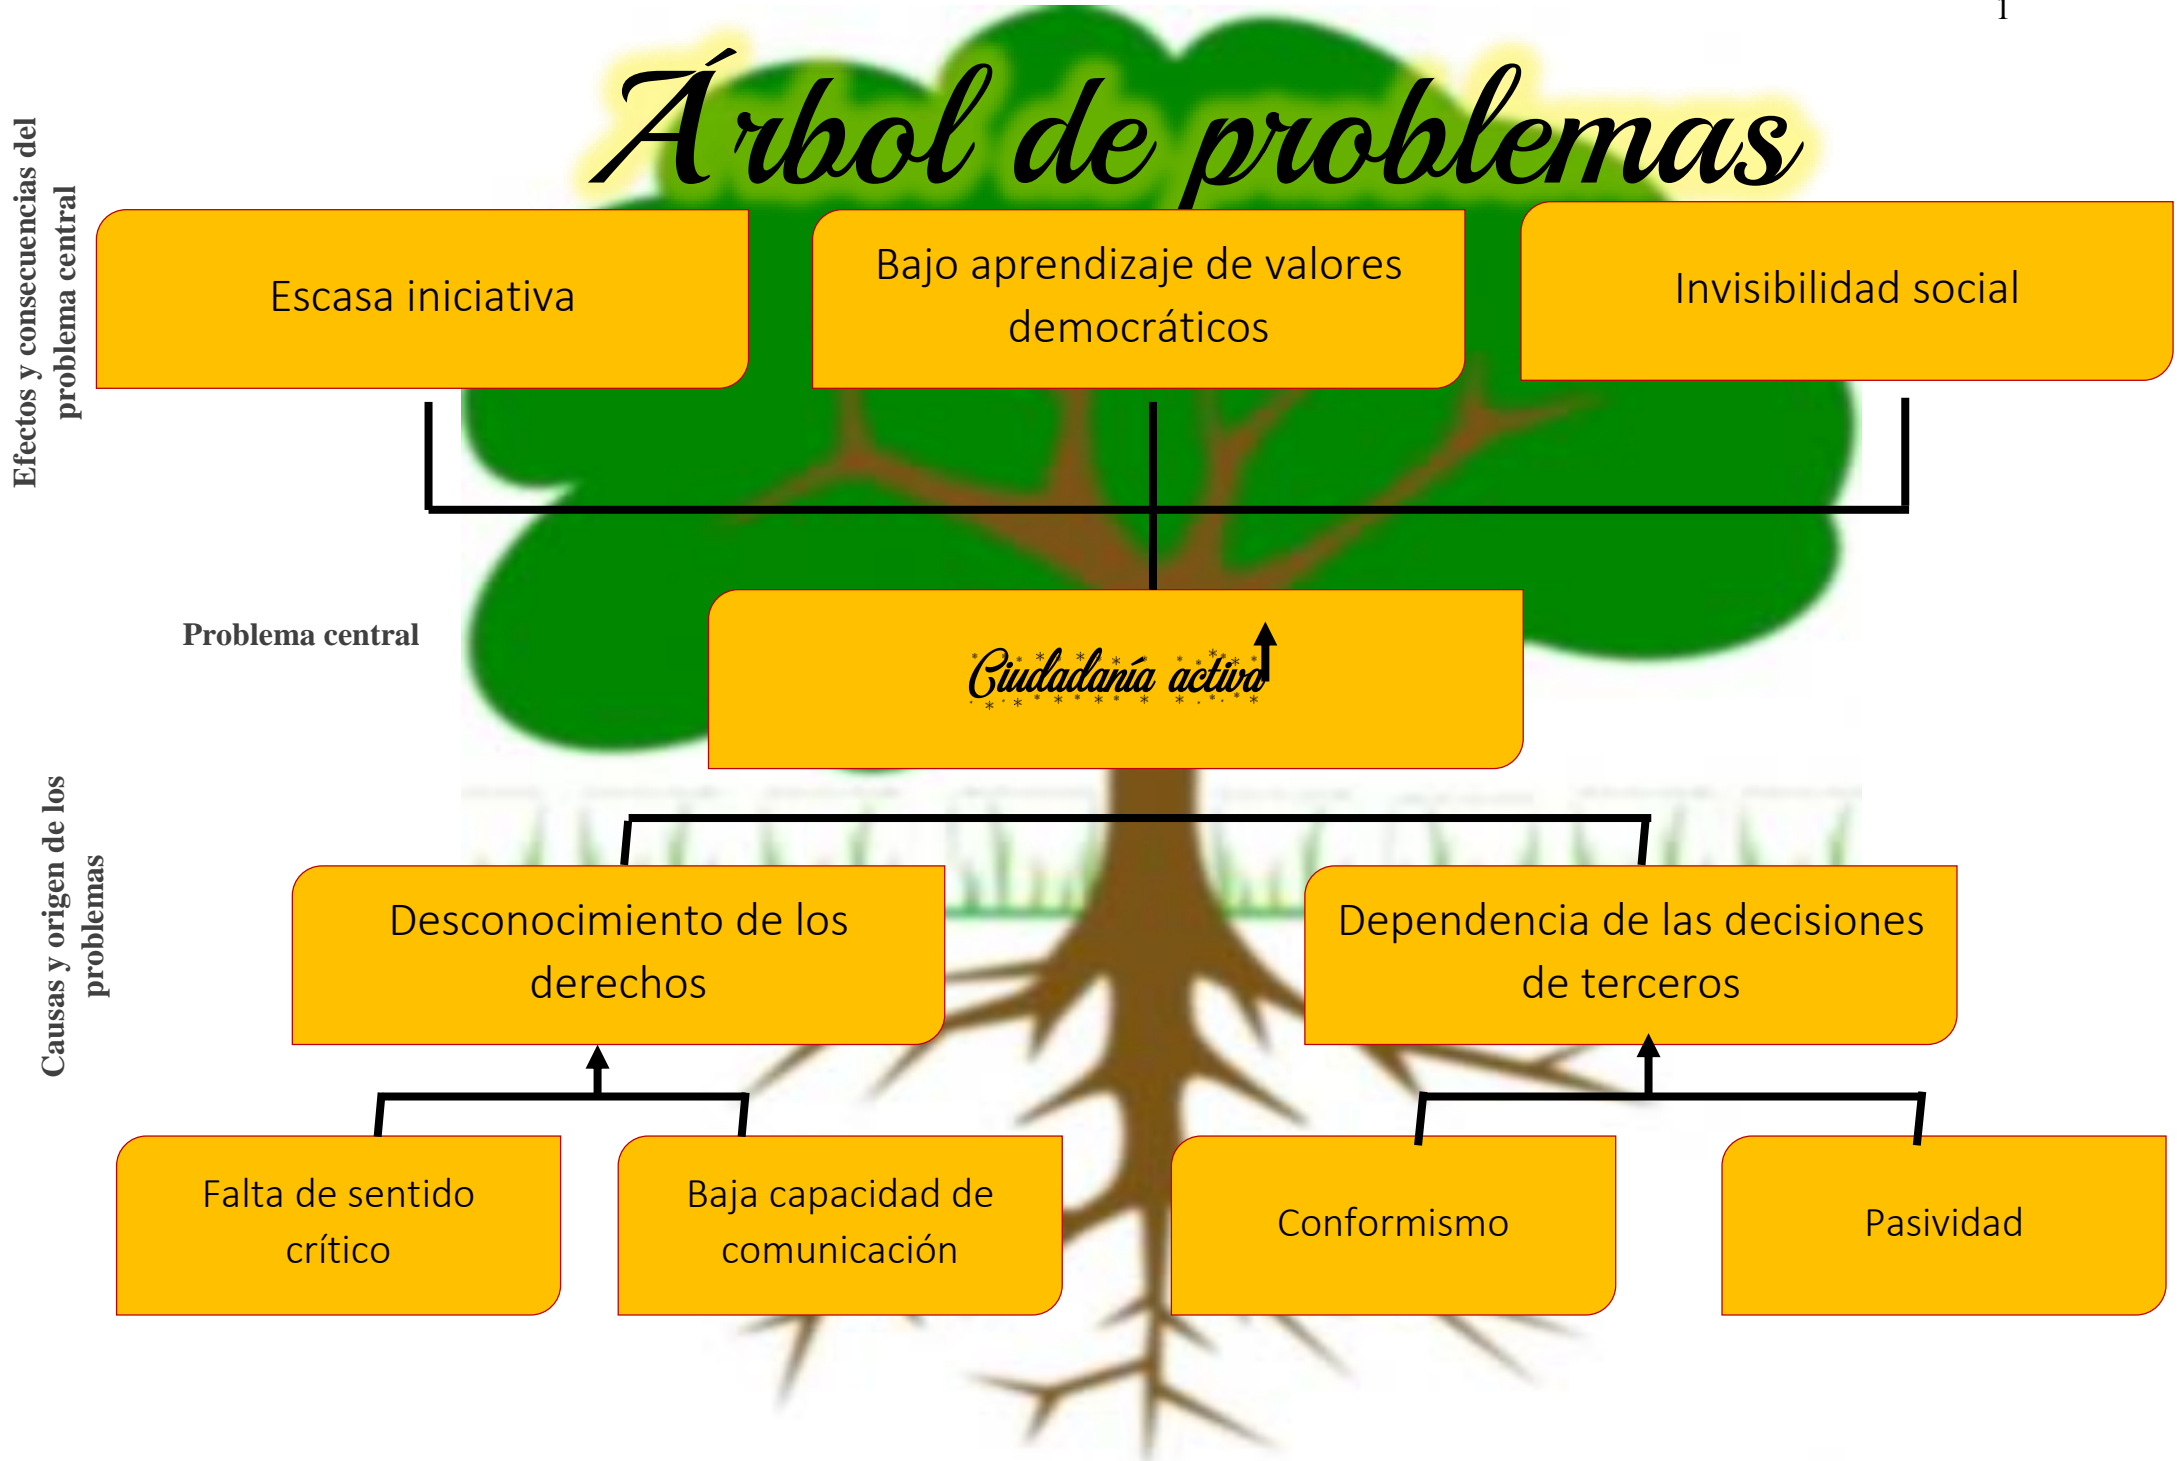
1

Árbol de problemas

Efectos y consecuencias del problema central

Escasa iniciativa

Bajo aprendizaje de valores democráticos

Invisibilidad social

Problema central

Ciudadanía activa

Causas y origen de los problemas

Desconocimiento de los derechos

Dependencia de las decisiones de terceros

Falta de sentido crítico

Baja capacidad de comunicación

Conformismo

Pasividad